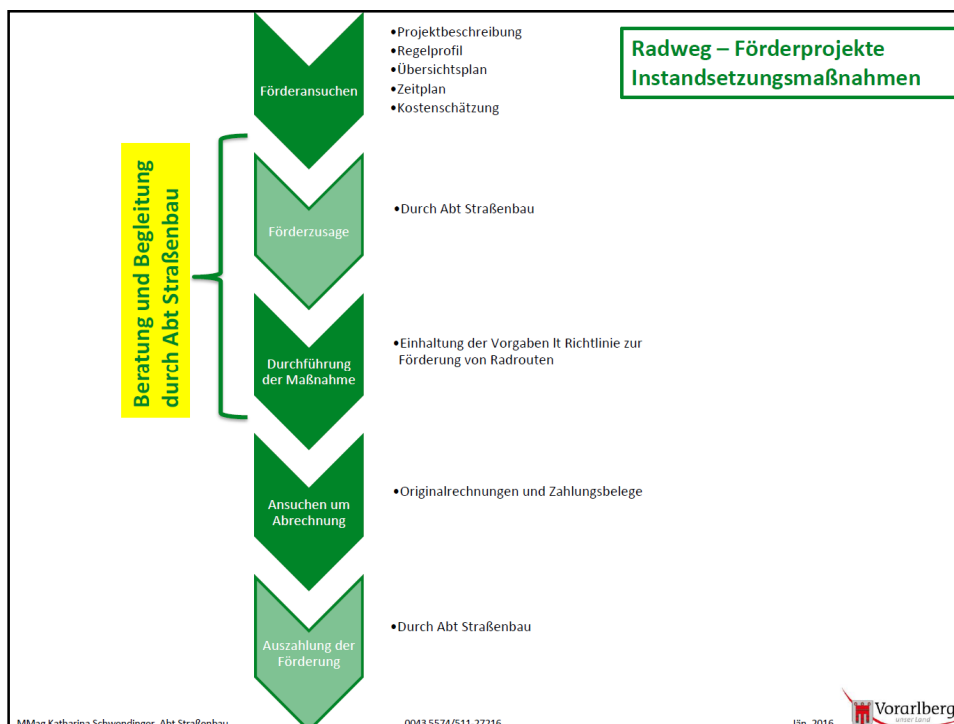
Radweg – Förderprojekte
Instandsetzungsmaßnahmen

Förderansuchen

•Projektbeschreibung
•Regelprofil
•Übersichtsplan
•Zeitplan
•Kostenschätzung

Beratung und Begleitung durch Abt Straßenbau

Förderzusage

•Durch Abt Straßenbau

Durchführung der Maßnahme

•Einhaltung der Vorgaben lt Richtlinie zur Förderung von Radrouten

Ansuchen um Abrechnung

•Originalrechnungen und Zahlungsbelege

Auszahlung der Förderung

•Durch Abt Straßenbau

MMag Katharina Schwendinger, Abt Straßenbau 0043 5574/511 27216 Jän. 2016

Vorarlberg
unser Land